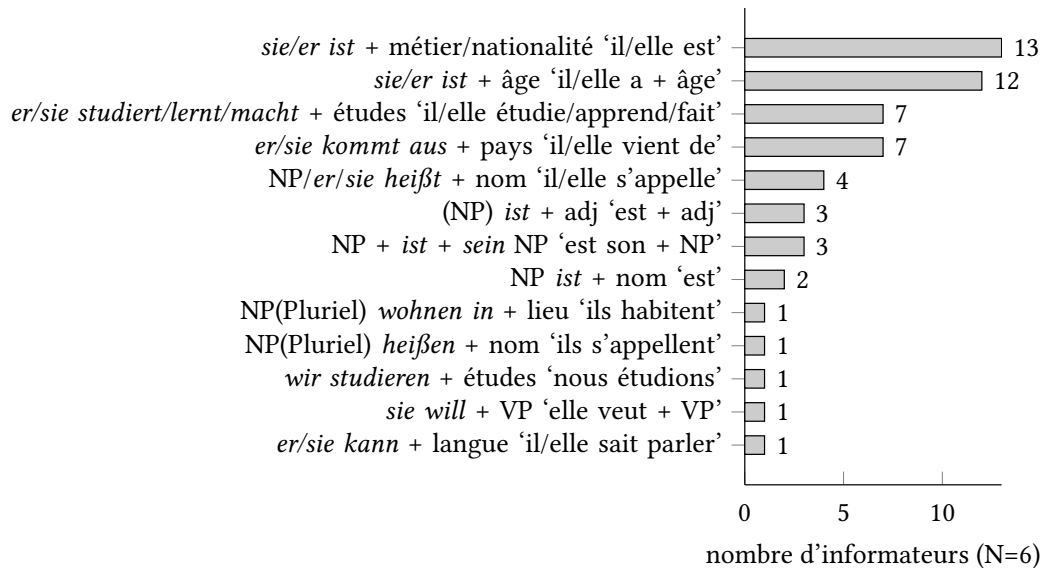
sie/er ist + métier/nationalité ‘il/elle est’ 13
sie/er ist + âge ‘il/elle a + âge’ 12
er/sie studiert/lernt/macht + études ‘il/elle étudie/apprend/fait’ 7
er/sie kommt aus + pays ‘il/elle vient de’ 7
NP/er/sie heißt + nom ‘il/elle s’appelle’ 4
(NP) ist + adj ‘est + adj’ 3
NP + ist + sein NP ‘est son + NP’ 3
NP ist + nom ‘est’ 2
NP(Pluriel) wohnen in + lieu ‘ils habitent’ 1
NP(Pluriel) heißen + nom ‘ils s’appellent’ 1
wir studieren + études ‘nous étudions’ 1
sie will + VP ‘elle veut + VP’ 1
er/sie kann + langue ‘il/elle sait parler’ 1

0 5 10

nombre d’informateurs (N=6)